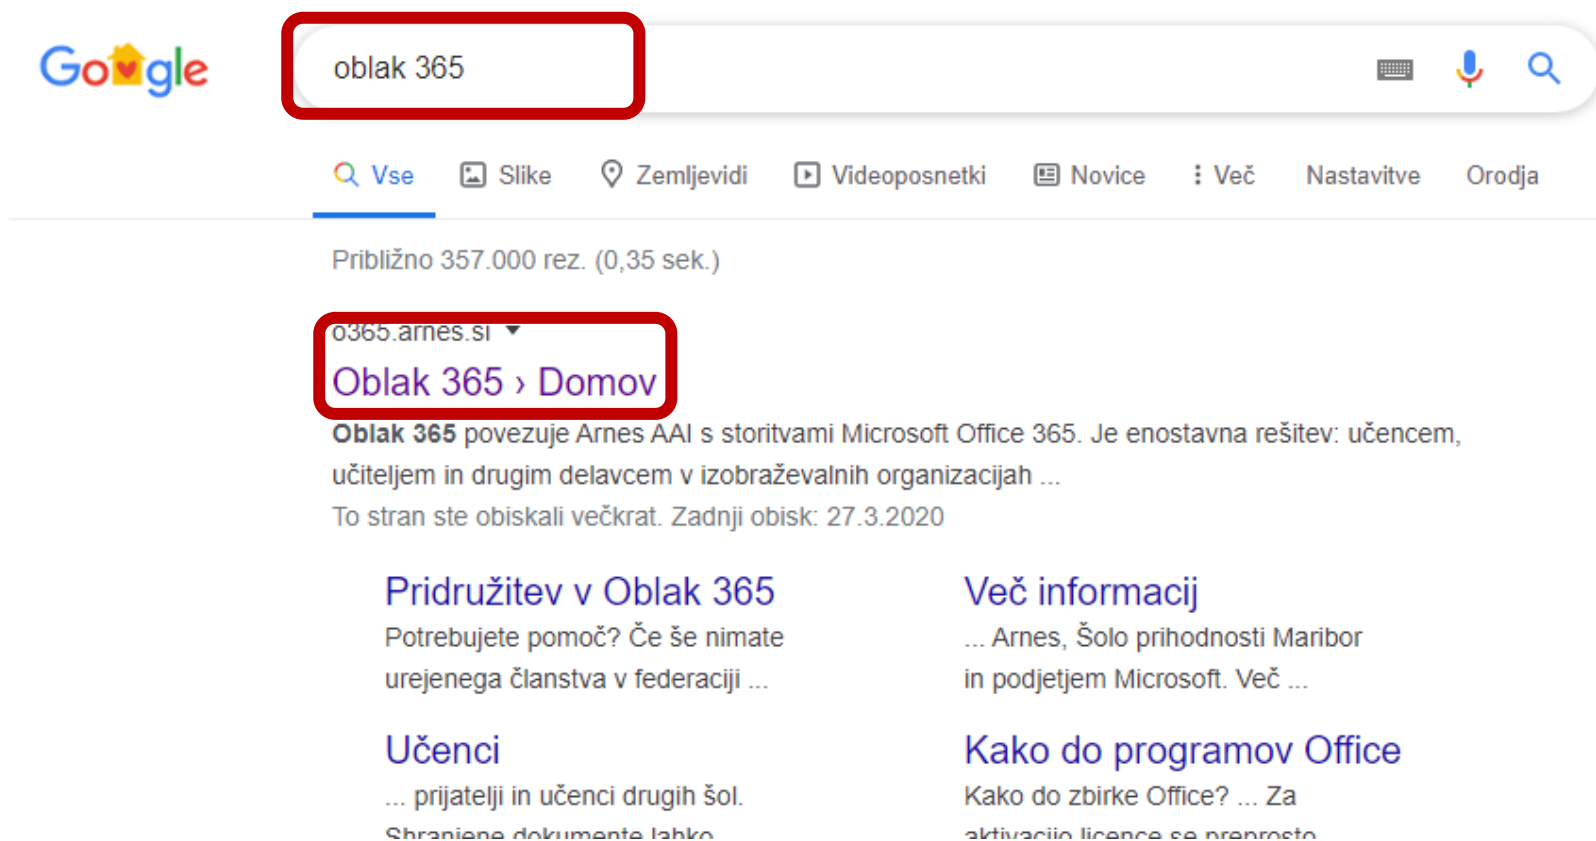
Google

oblak 365

Vse Slike Zemljevidi Videoposnetki Novice Več Nastavitve Orodja

Približno 357.000 rez. (0,35 sek.)

o365.arnes.si

Oblak 365 › Domov

**Oblak 365** povezuje Arnes AAI s storitvami Microsoft Office 365. Je enostavna rešitev: učencem, učiteljem in drugim delavcem v izobraževalnih organizacijah ...

To stran ste obiskali večkrat. Zadnji obisk: 27.3.2020

Pridružitev v Oblak 365

Potrebujete pomoč? Če še nimate urejenega članstva v federaciji ...

Več informacij

... Arnes, Šolo prihodnosti Maribor in podjetjem Microsoft. Več ...

Učenci

... prijatelji in učenci drugih šol. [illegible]

Kako do programov Office

Kako do zbirke Office? ... Za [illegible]